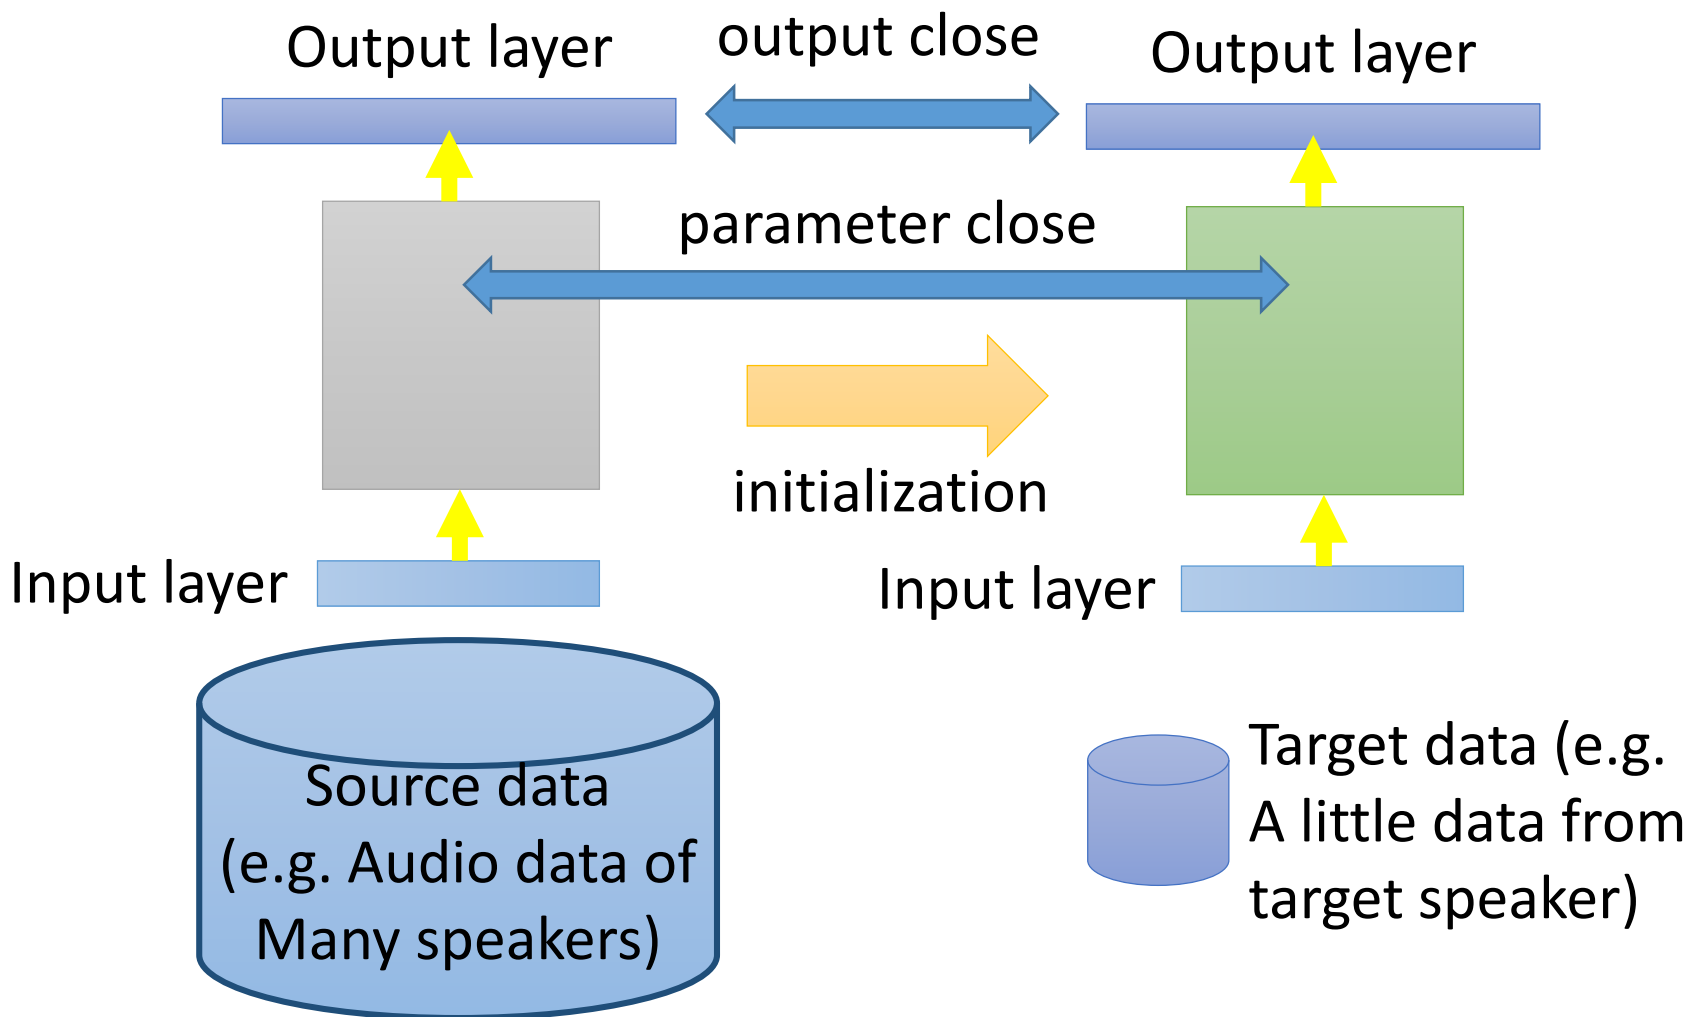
Output layer

output close

Output layer

parameter close

initialization

Input layer

Input layer

Source data (e.g. Audio data of Many speakers)

Target data (e.g. A little data from target speaker)